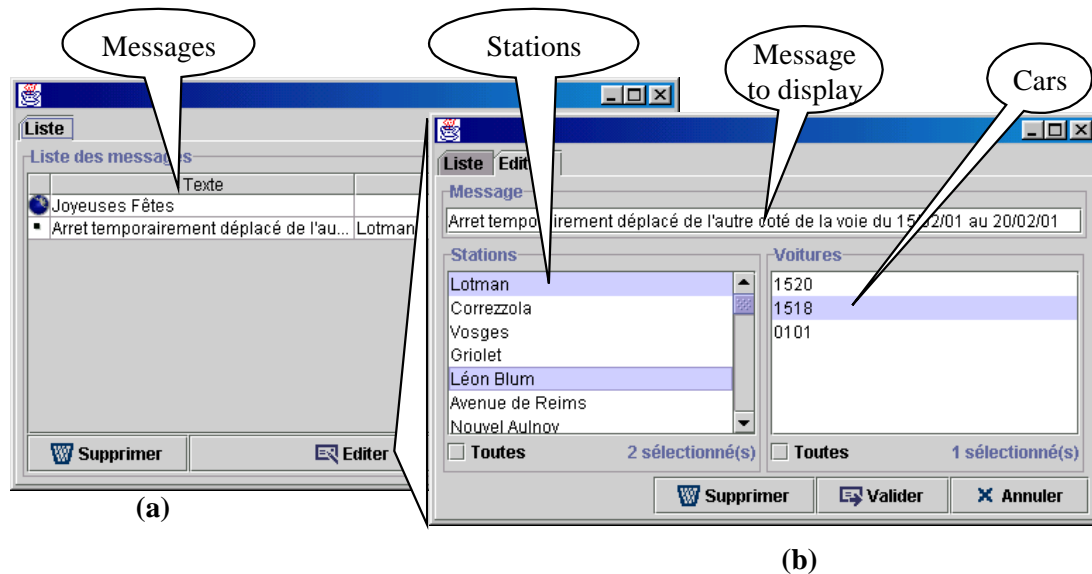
Messages

Stations

Message to display

Cars

Liste

Liste des messag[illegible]

Texte

Joyeuses Fêtes

Arret temporairement déplacé de l'au... Lotman

Supprimer

Editer

(a)

Liste Edit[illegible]

Message

Arret temp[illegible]irement déplacé de l'autre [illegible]oté de la voie du 15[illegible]2/01 au 20/02/01

Stations

Lotman
Correzzola
Vosges
Griolet
Léon Blum
Avenue de Reims
Nouvel Aulnov

Toutes

2 sélectionné(s)

Voitures

1520
1518
0101

Toutes

1 sélectionné(s)

Supprimer

Valider

Annuler

(b)